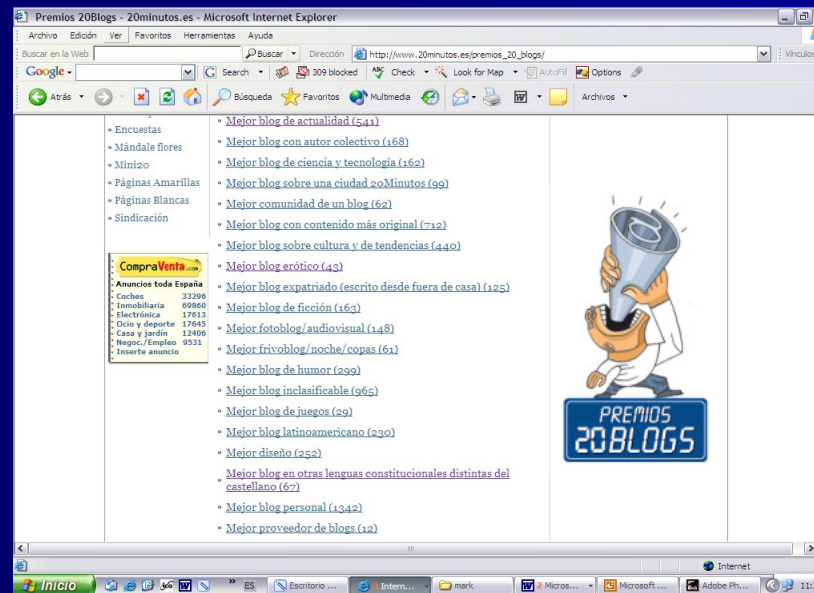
Premios 20Blogs - 20minutos.es - Microsoft Internet Explorer

Archivo Edición Ver Favoritos Herramientas Ayuda

Buscar en la Web | Buscar | Dirección | http://www.20minutos.es/premios_20_blogs/ | Vínculos

Google | Search | 309 blocked | Check | Look for Map | AutoFill | Options

Atrás | Búsqueda | Favoritos | Multimedia | Archivos

• Encuestas
• Mándale flores
• Mini20
• Páginas Amarillas
• Páginas Blancas
• Sindicación

CompraVenta.com
Anuncios toda España

| | |
|---|---|
| Coches | 33296 |
| Inmobiliaria | 69860 |
| Electrónica | 17613 |
| Ocio y deporte | 17645 |
| Casa y jardín | 12406 |
| Negoc./Empleo | 9531 |
| Inserte anuncio | |

• Mejor blog de actualidad (541)
• Mejor blog con autor colectivo (168)
• Mejor blog de ciencia y tecnología (162)
• Mejor blog sobre una ciudad 20Minutos (99)
• Mejor comunidad de un blog (62)
• Mejor blog con contenido más original (712)
• Mejor blog sobre cultura y de tendencias (440)
• Mejor blog erótico (43)
• Mejor blog expatriado (escrito desde fuera de casa) (125)
• Mejor blog de ficción (163)
• Mejor fotoblog/audiovisual (148)
• Mejor frivoblog/noche/copas (61)
• Mejor blog de humor (299)
• Mejor blog inclasificable (965)
• Mejor blog de juegos (29)
• Mejor blog latinoamericano (230)
• Mejor diseño (252)
• Mejor blog en otras lenguas constitucionales distintas del castellano (67)
• Mejor blog personal (1342)
• Mejor proveedor de blogs (12)

PREMIOS 20BLOGS

Internet

Inicio | ES | Escritorio ... | Intern... | mark | Micros... | Microsoft ... | Adobe Ph... | 11: